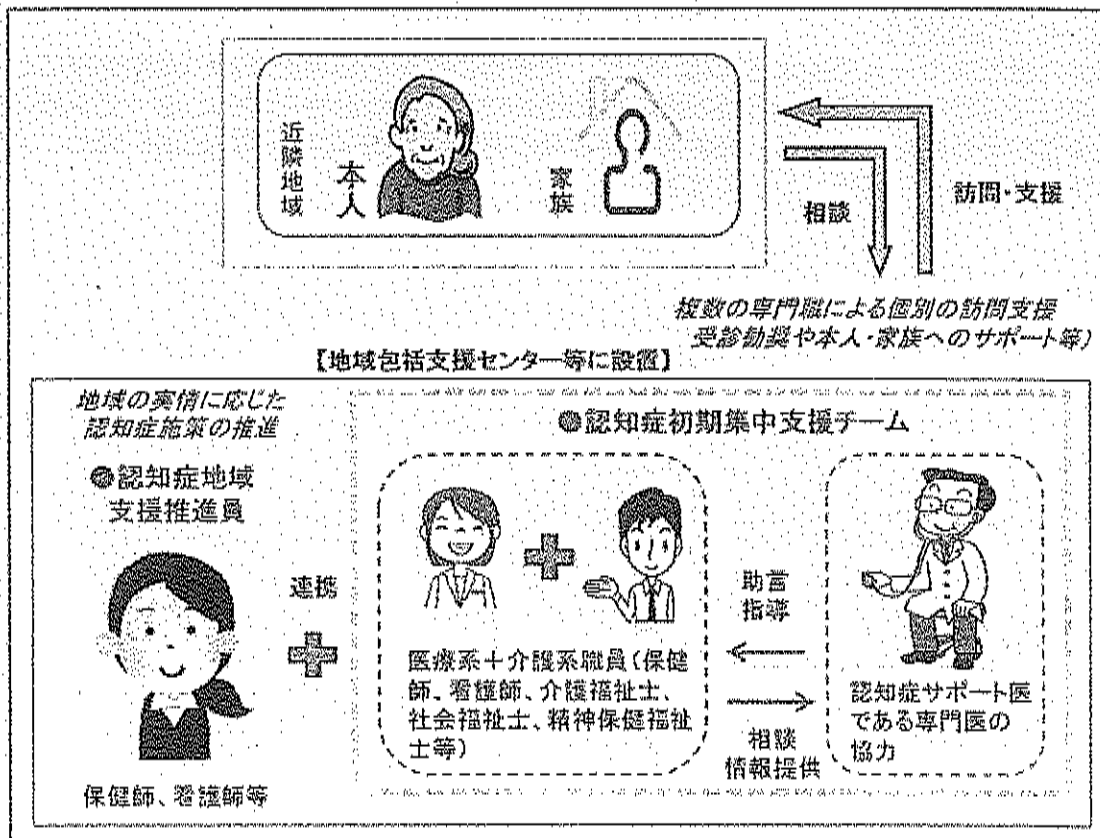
近隣地域

本人

家族

相談

訪問・支援

複数の専門職による個別の訪問支援
（受診勧奨や本人・家族へのサポート等）

【地域包括支援センター等に設置】

地域の実情に応じた認知症施策の推進

◎認知症地域支援推進員

保健師、看護師等

連携

◎認知症初期集中支援チーム

医療系＋介護系職員（保健師、看護師、介護福祉士、社会福祉士、精神保健福祉士等）

助言
指導

相談
情報提供

認知症サポート医である専門医の協力